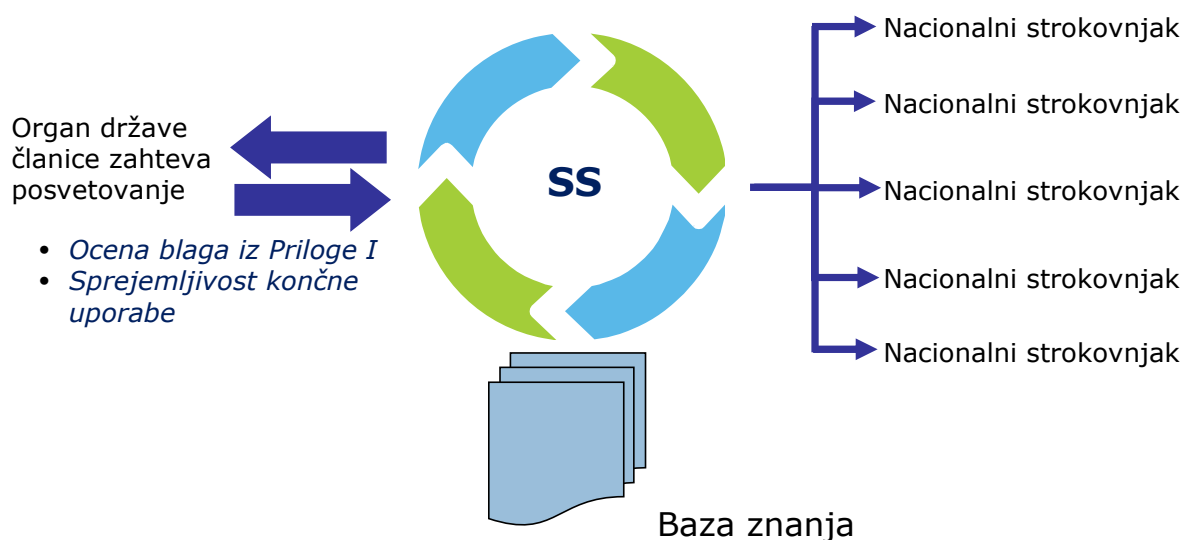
Organ države članice zahteva posvetovanje

- Ocena blaga iz Priloge I
- Sprejemljivost končne uporabe

SS

Nacionalni strokovnjak
Nacionalni strokovnjak
Nacionalni strokovnjak
Nacionalni strokovnjak
Nacionalni strokovnjak

Baza znanja